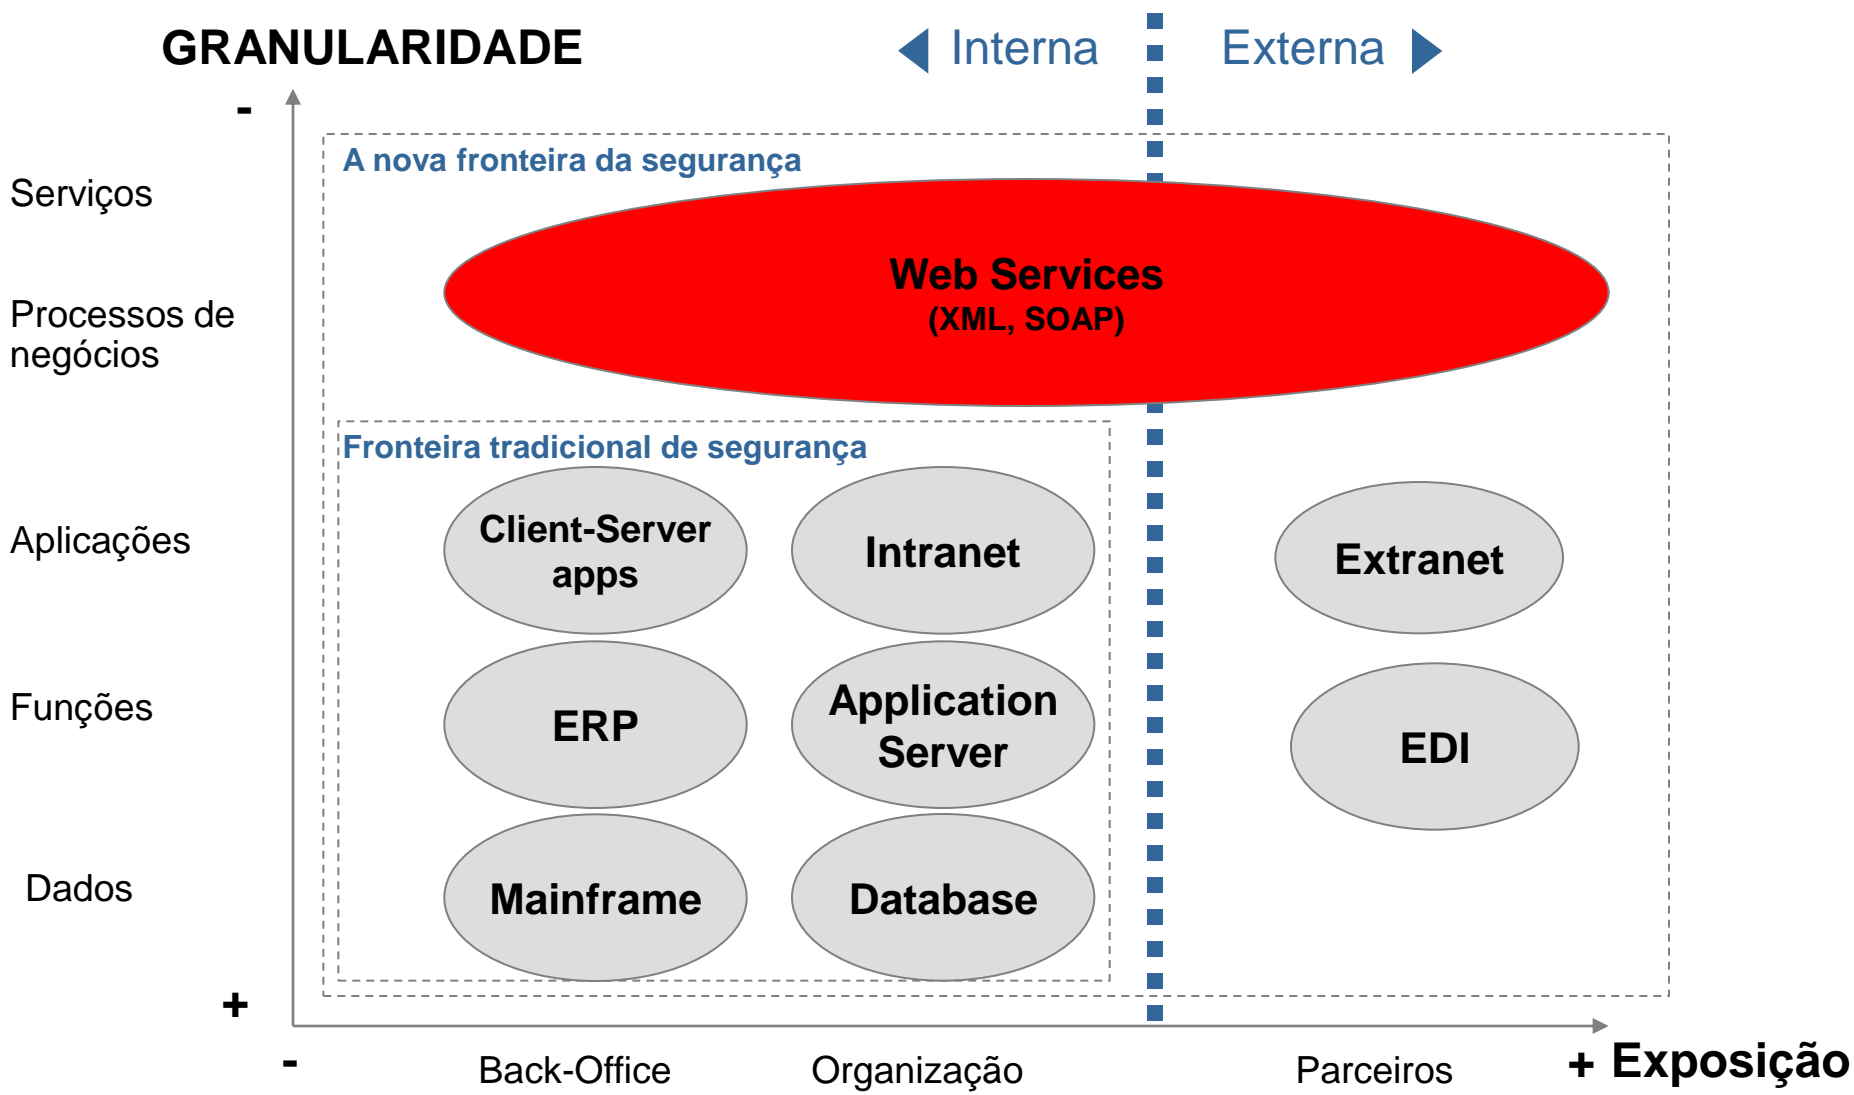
GRANULARIDADE

Interna

Externa

-

Serviços

Processos de negócios

Aplicações

Funções

Dados

+

A nova fronteira da segurança

Web Services
(XML, SOAP)

Fronteira tradicional de segurança

Client-Server apps

Intranet

Extranet

ERP

Application Server

EDI

Mainframe

Database

-

Back-Office

Organização

Parceiros

+ Exposição